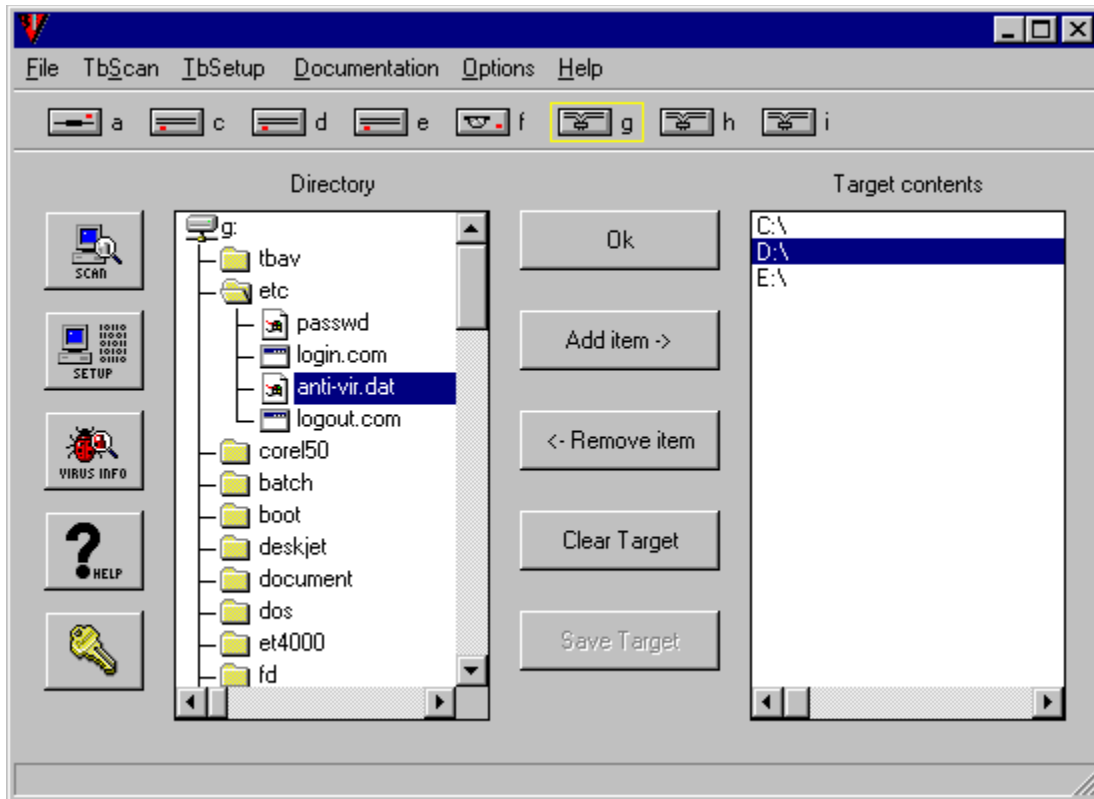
File TbScan TbSetup Documentation Options Help

a c d e f g h i

Directory

g:
tbav
etc
passwd
login.com
anti-vir.dat
logout.com
corel50
batch
boot
deskjet
document
dos
et4000
fd

SCAN
SETUP
VIRUS INFO
HELP

Ok
Add item ->
<- Remove item
Clear Target
Save Target

Target contents

C:\
D:\
E:\